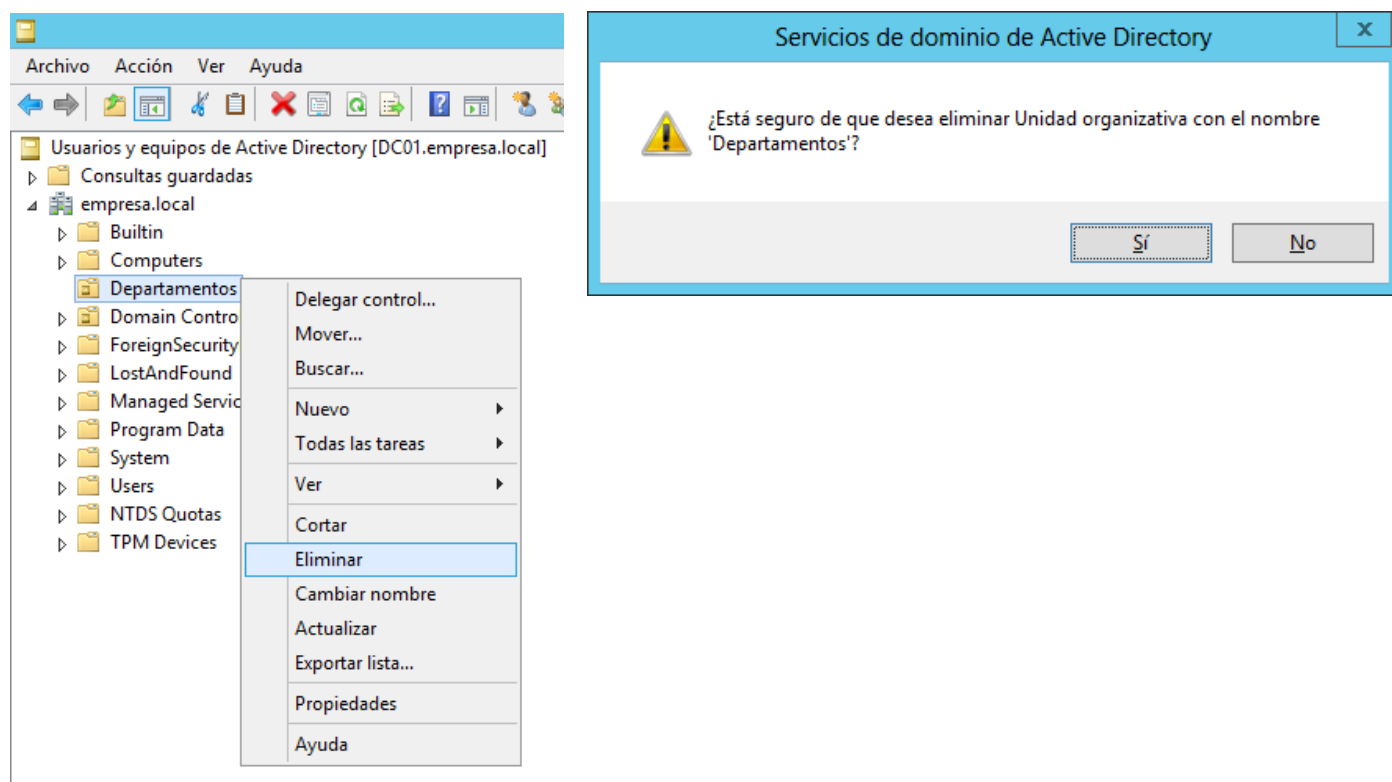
Archivo Acción Ver Ayuda

Usuarios y equipos de Active Directory [DC01.empresa.local]
Consultas guardadas
empresa.local
Builtin
Computers
Departamentos
Domain Contro
ForeignSecurity
LostAndFound
Managed Servic
Program Data
System
Users
NTDS Quotas
TPM Devices

Delegar control...
Mover...
Buscar...
Nuevo
Todas las tareas
Ver
Cortar
Eliminar
Cambiar nombre
Actualizar
Exportar lista...
Propiedades
Ayuda

Servicios de dominio de Active Directory
¿Está seguro de que desea eliminar Unidad organizativa con el nombre 'Departamentos'?
Sí
No